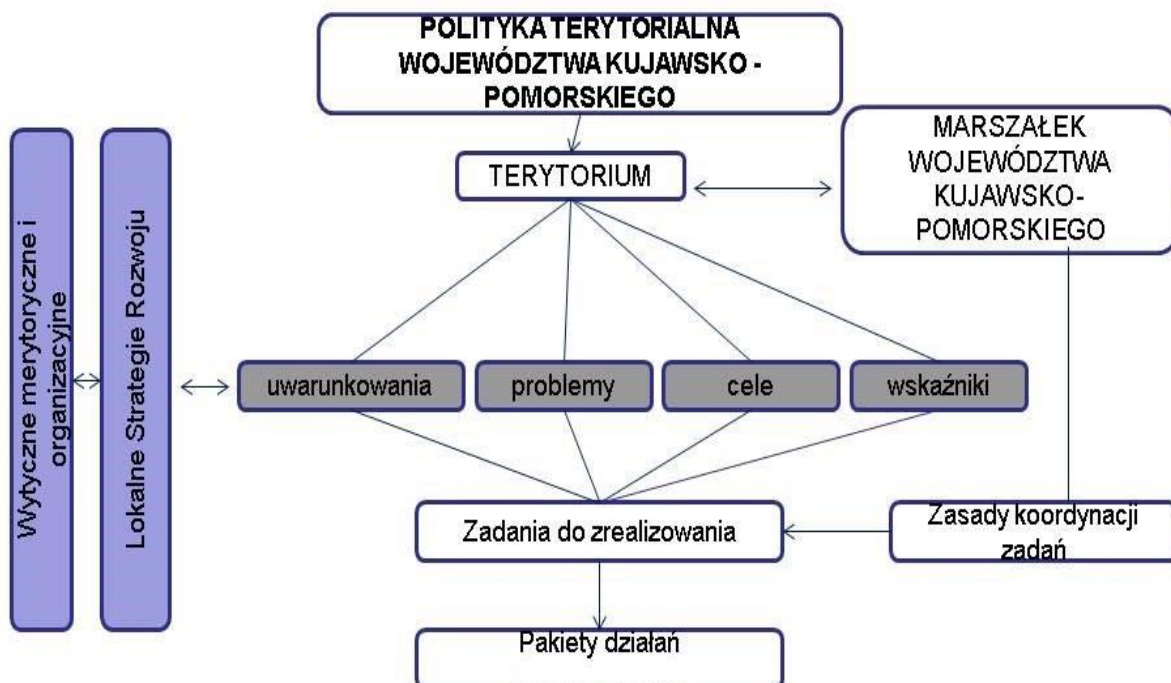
POLITYKA TERYTORIALNA WOJEWÓDZTWA KUJAWSKO - POMORSKIEGO

TERYTORIUM

MARSZAŁEK WOJEWÓDZTWA KUJAWSKO-POMORSKIEGO

Wytyczne merytoryczne i organizacyjne

Lokalne Strategie Rozwoju

uwarunkowania

problemy

cele

wskaźniki

Zadania do zrealizowania

Zasady koordynacji zadań

Pakiety działań